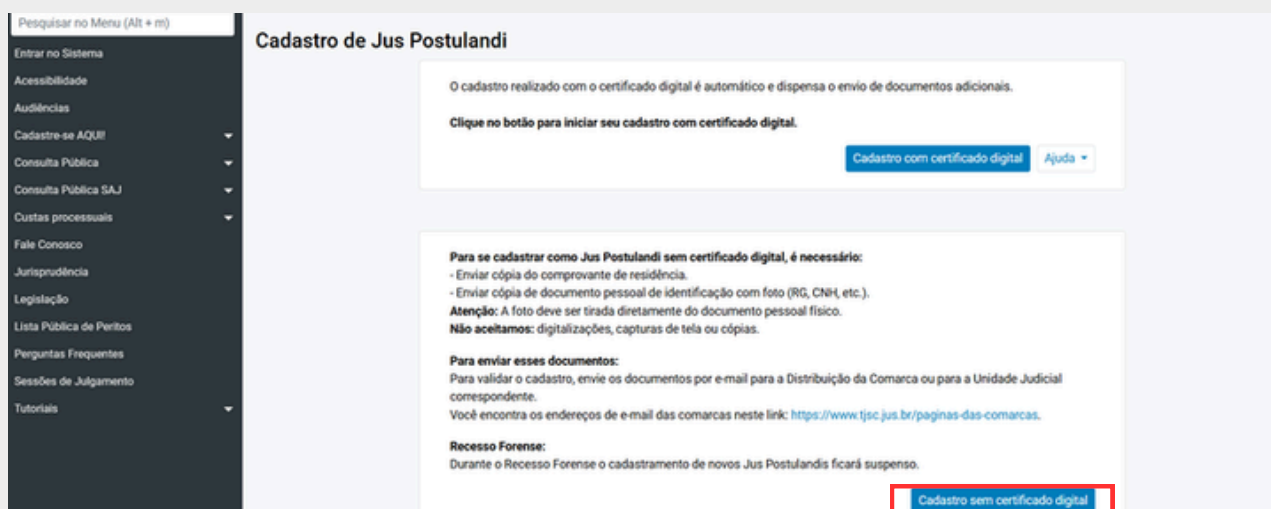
Pesquisar no Menu (Alt + m)
Entrar no Sistema
Acessibilidade
Audiências
Cadastre-se AQUI!
Consulta Pública
Consulta Pública SAJ
Custas processuais
Fale Conosco
Jurisprudência
Legislação
Lista Pública de Peritos
Perguntas Frequentes
Sessões de Julgamento
Tutoriais

Cadastro de Jus Postulandi

O cadastro realizado com o certificado digital é automático e dispensa o envio de documentos adicionais.

Clique no botão para iniciar seu cadastro com certificado digital.

Cadastro com certificado digital
Ajuda

Para se cadastrar como Jus Postulandi sem certificado digital, é necessário:
- Enviar cópia do comprovante de residência.
- Enviar cópia de documento pessoal de identificação com foto (RG, CNH, etc.).
Atenção: A foto deve ser tirada diretamente do documento pessoal físico.
Não aceitamos: digitalizações, capturas de tela ou cópias.

Para enviar esses documentos:
Para validar o cadastro, envie os documentos por e-mail para a Distribuição da Comarca ou para a Unidade Judicial correspondente.
Você encontra os endereços de e-mail das comarcas neste link: https://www.tjsc.jus.br/paginas-das-comarcas.

Recesso Forense:
Durante o Recesso Forense o cadastramento de novos Jus Postulandis ficará suspenso.

Cadastro sem certificado digital